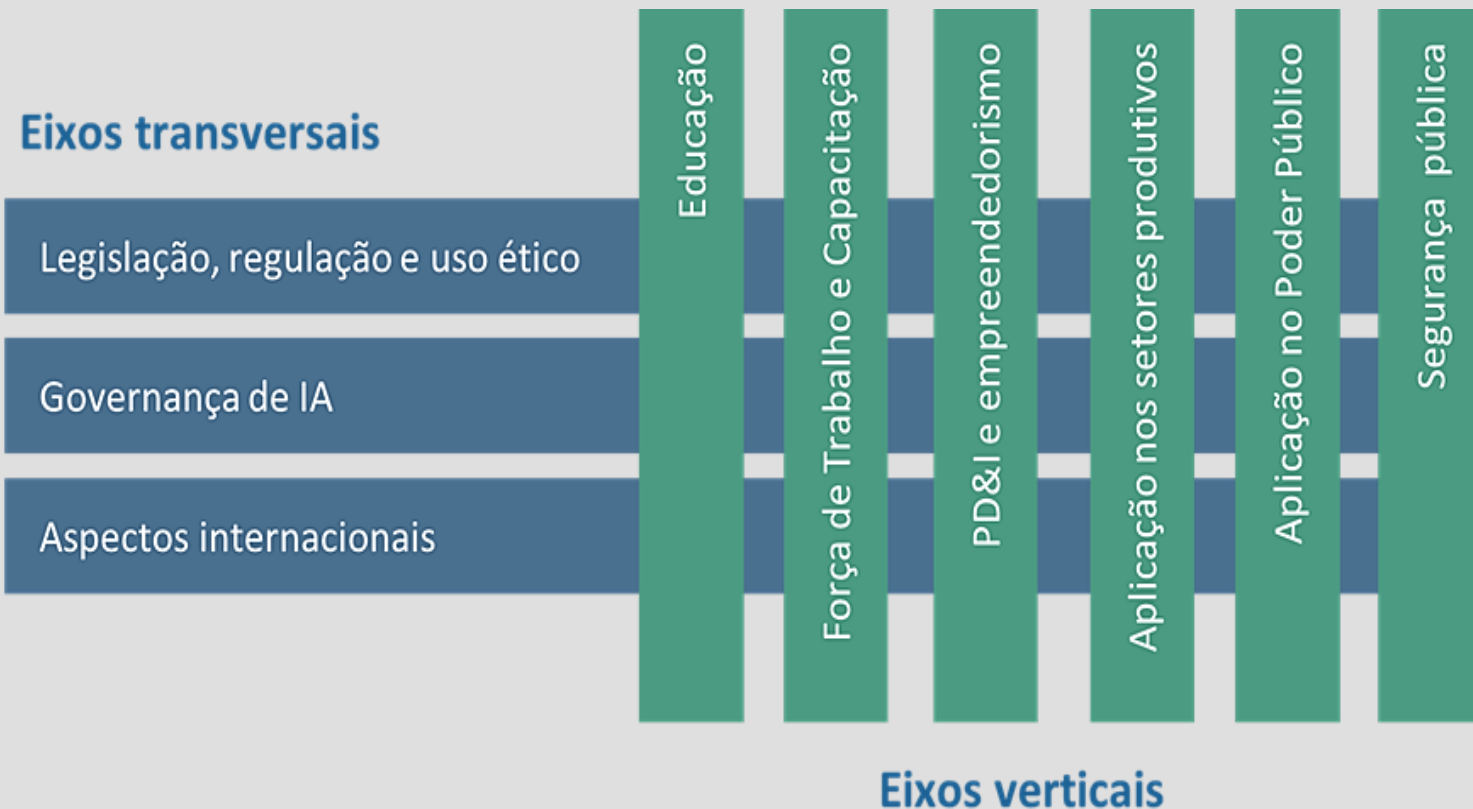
Eixos transversais

Legislação, regulação e uso ético

Governança de IA

Aspectos internacionais

Educação

Força de Trabalho e Capacitação

PD&I e empreendedorismo

Aplicação nos setores produtivos

Aplicação no Poder Público

Segurança pública

Eixos verticais